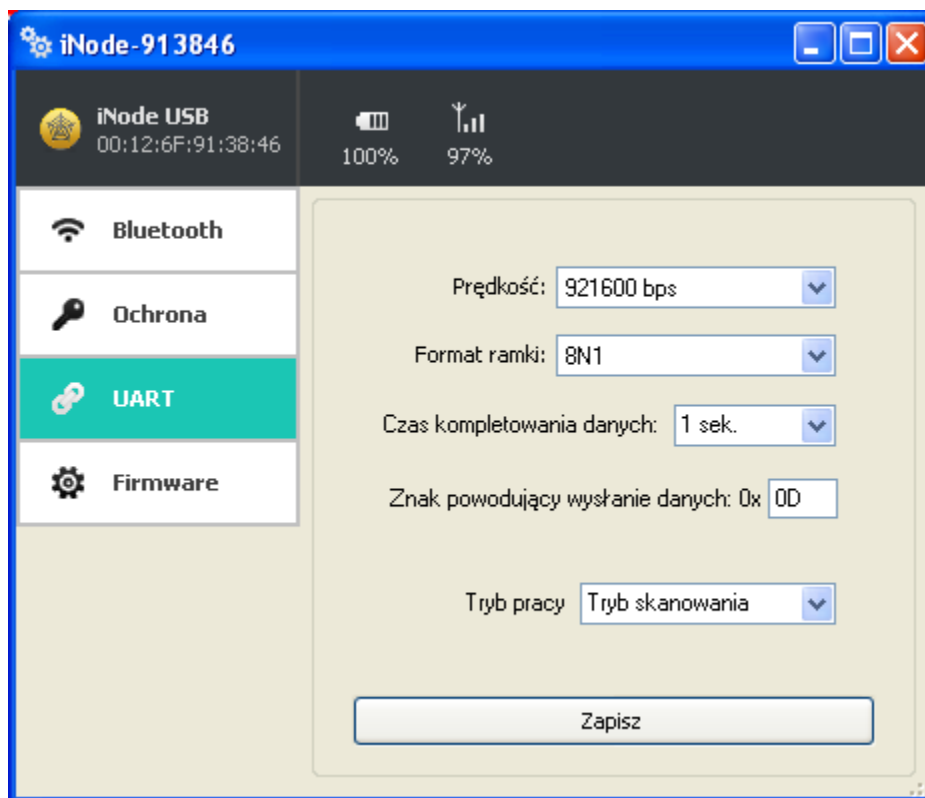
iNode-913846

iNode USB
00:12:6F:91:38:46

100%
97%

Bluetooth
Ochrona
UART
Firmware

Prędkość: 921600 bps
Format ramki: 8N1
Czas kompletowania danych: 1 sek.
Znak powodujący wysłanie danych: 0x 0D
Tryb pracy Tryb skanowania

Zapisz